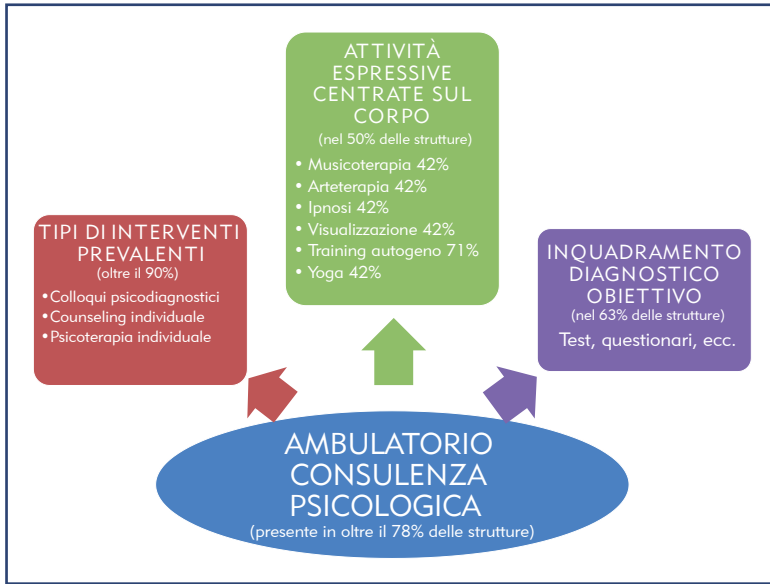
ATTIVITÀ ESPRESSIVE CENTRATE SUL CORPO
(nel 50% delle strutture)
• Musicoterapia 42%
• Arteterapia 42%
• Ipnosi 42%
• Visualizzazione 42%
• Training autogeno 71%
• Yoga 42%

TIPI DI INTERVENTI PREVALENTI
(oltre il 90%)
• Colloqui psicodiagnostici
• Counseling individuale
• Psicoterapia individuale

INQUADRAMENTO DIAGNOSTICO OBIETTIVO
(nel 63% delle strutture)
Test, questionari, ecc.

AMBULATORIO CONSULENZA PSICOLOGICA
(presente in oltre il 78% delle strutture)